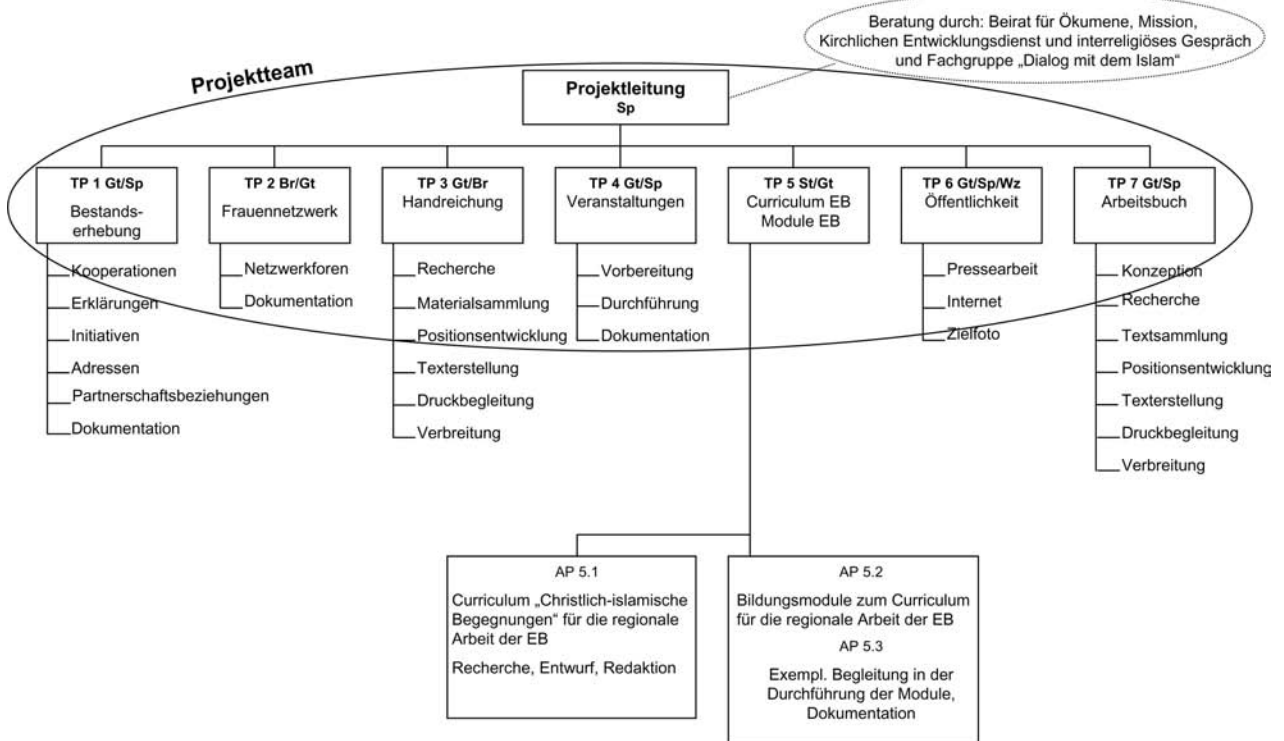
Beratung durch: Beirat für Ökumene, Mission, Kirchlichen Entwicklungsdienst und interreligiöses Gespräch und Fachgruppe „Dialog mit dem Islam“

Projektteam

Projektleitung
Sp

TP 1 Gt/Sp
Bestandserhebung

Kooperationen
Erklärungen
Initiativen
Adressen
Partnerschaftsbeziehungen
Dokumentation

TP 2 Br/Gt
Frauennetzwerk

Netzwerkforen
Dokumentation

TP 3 Gt/Br
Handreichung

Recherche
Materialsammlung
Positionsentwicklung
Texterstellung
Druckbegleitung
Verbreitung

TP 4 Gt/Sp
Veranstaltungen

Vorbereitung
Durchführung
Dokumentation

TP 5 St/Gt
Curriculum EB
Module EB

TP 6 Gt/Sp/Wz
Öffentlichkeit

Pressearbeit
Internet
Zielfoto

TP 7 Gt/Sp
Arbeitsbuch

Konzeption
Recherche
Textsammlung
Positionsentwicklung
Texterstellung
Druckbegleitung
Verbreitung

AP 5.1
Curriculum „Christlich-islamische Begegnungen“ für die regionale Arbeit der EB
Recherche, Entwurf, Redaktion

AP 5.2
Bildungsmodule zum Curriculum für die regionale Arbeit der EB
AP 5.3
Exempl. Begleitung in der Durchführung der Module, Dokumentation